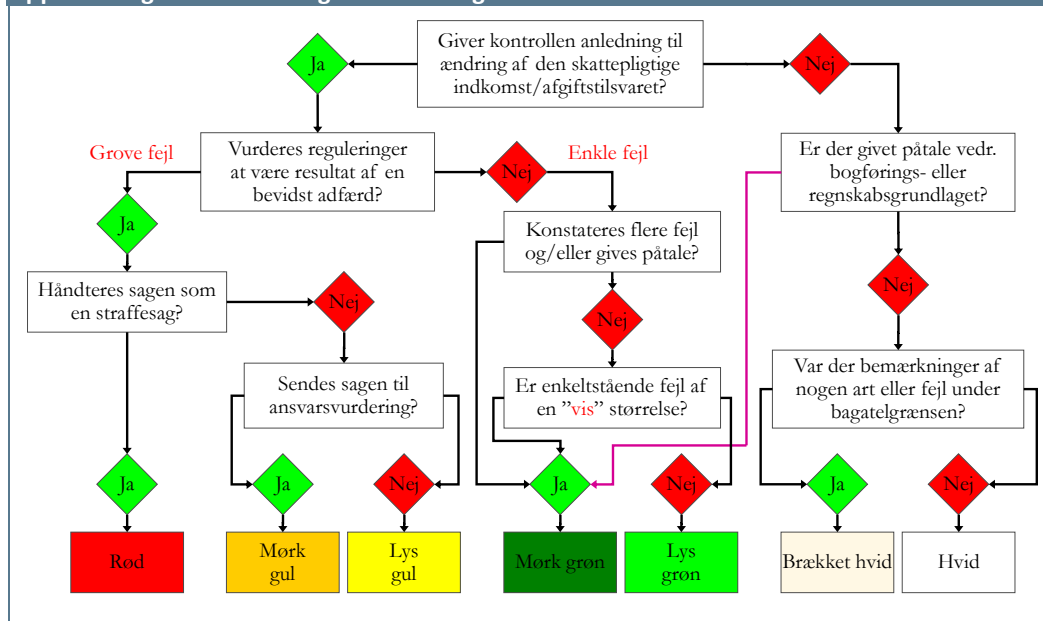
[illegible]

Giver kontrollen anledning til ændring af den skattepligtige indkomst/afgiftstilsvaret?

Ja

Nej

Grove fejl

Vurderes reguleringer at være resultat af en bevidst adfærd?

Nej

Enkle fejl

Er der givet påtale vedr. bogførings- eller regnskabsgrundlaget?

Ja

Konstateres flere fejl og/eller gives påtale?

Håndteres sagen som en straffesag?

Nej

Nej

Nej

Sendes sagen til ansvarsvurdering?

Er enkeltstående fejl af en "vis" størrelse?

Var der bemærkninger af nogen art eller fejl under bagatelgrænsen?

Ja

Ja

Nej

Ja

Nej

Ja

Nej

Rød

Mørk gul

Lys gul

Mørk grøn

Lys grøn

Brækket hvid

Hvid